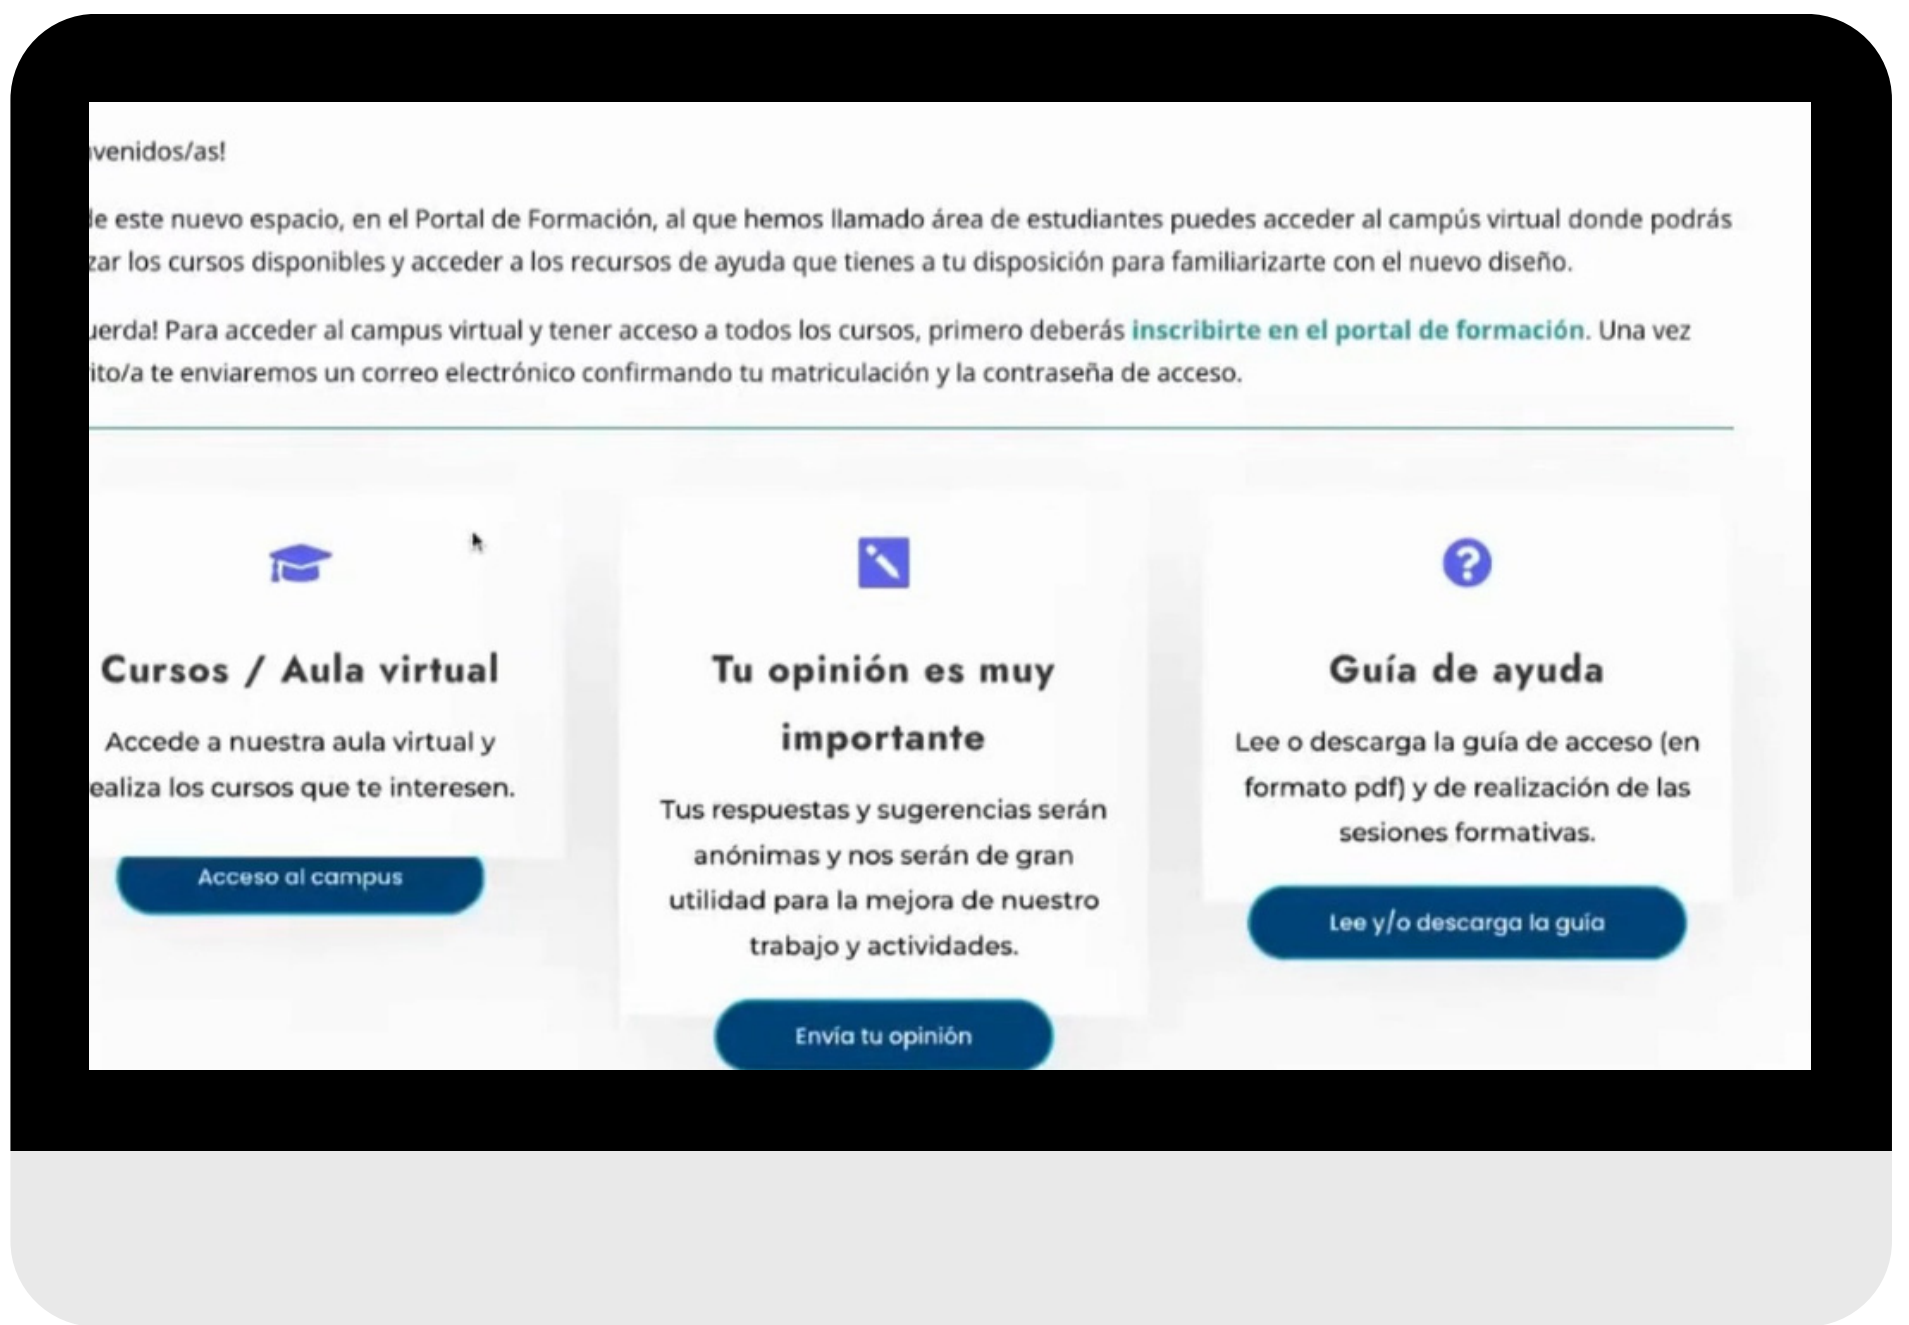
venidos/as!

le este nuevo espacio, en el Portal de Formación, al que hemos llamado área de estudiantes puedes acceder al campús virtual donde podrás zar los cursos disponibles y acceder a los recursos de ayuda que tienes a tu disposición para familiarizarte con el nuevo diseño.

uerda! Para acceder al campus virtual y tener acceso a todos los cursos, primero deberás inscribirte en el portal de formación. Una vez ito/a te enviaremos un correo electrónico confirmando tu matriculación y la contraseña de acceso.

Cursos / Aula virtual

Accede a nuestra aula virtual y ealiza los cursos que te interesen.

Acceso al campus

Tu opinión es muy importante

Tus respuestas y sugerencias serán anónimas y nos serán de gran utilidad para la mejora de nuestro trabajo y actividades.

Envía tu opinión

Guía de ayuda

Lee o descarga la guía de acceso (en formato pdf) y de realización de las sesiones formativas.

Lee y/o descarga la guía